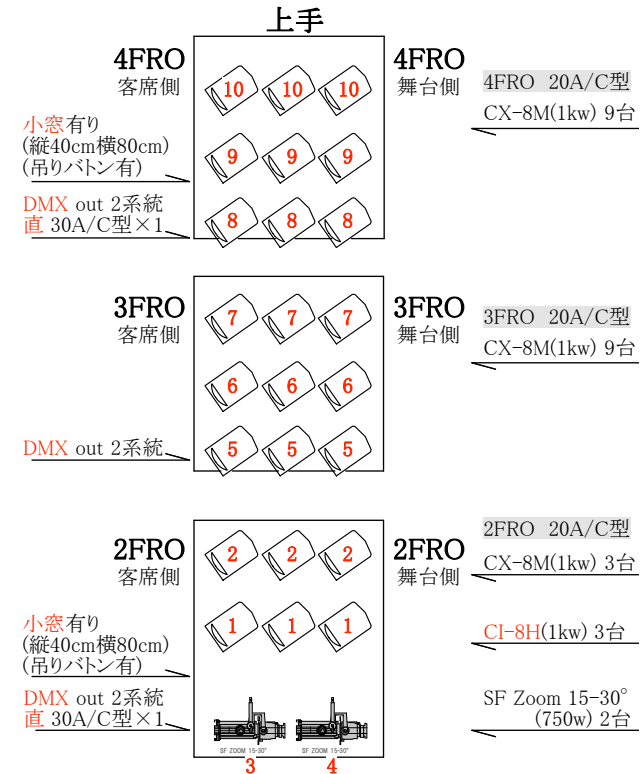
上手

4FRO
客席側

4FRO
舞台側

10 10 10

9 9 9

8 8 8

4FRO 20A/C型
CX-8M(1kw) 9台

小窓有り
(縦40cm横80cm)
(吊りバトン有)

DMX out 2系統
直 30A/C型×1

3FRO
客席側

3FRO
舞台側

7 7 7

6 6 6

5 5 5

3FRO 20A/C型
CX-8M(1kw) 9台

DMX out 2系統

2FRO
客席側

2FRO
舞台側

2 2 2

1 1 1

2FRO 20A/C型
CX-8M(1kw) 3台

小窓有り
(縦40cm横80cm)
(吊りバトン有)

CI-8H(1kw) 3台

DMX out 2系統
直 30A/C型×1

SF Zoom 15-30°
(750w) 2台

SF ZOOM 15-30°
3
SF ZOOM 15-30°
4